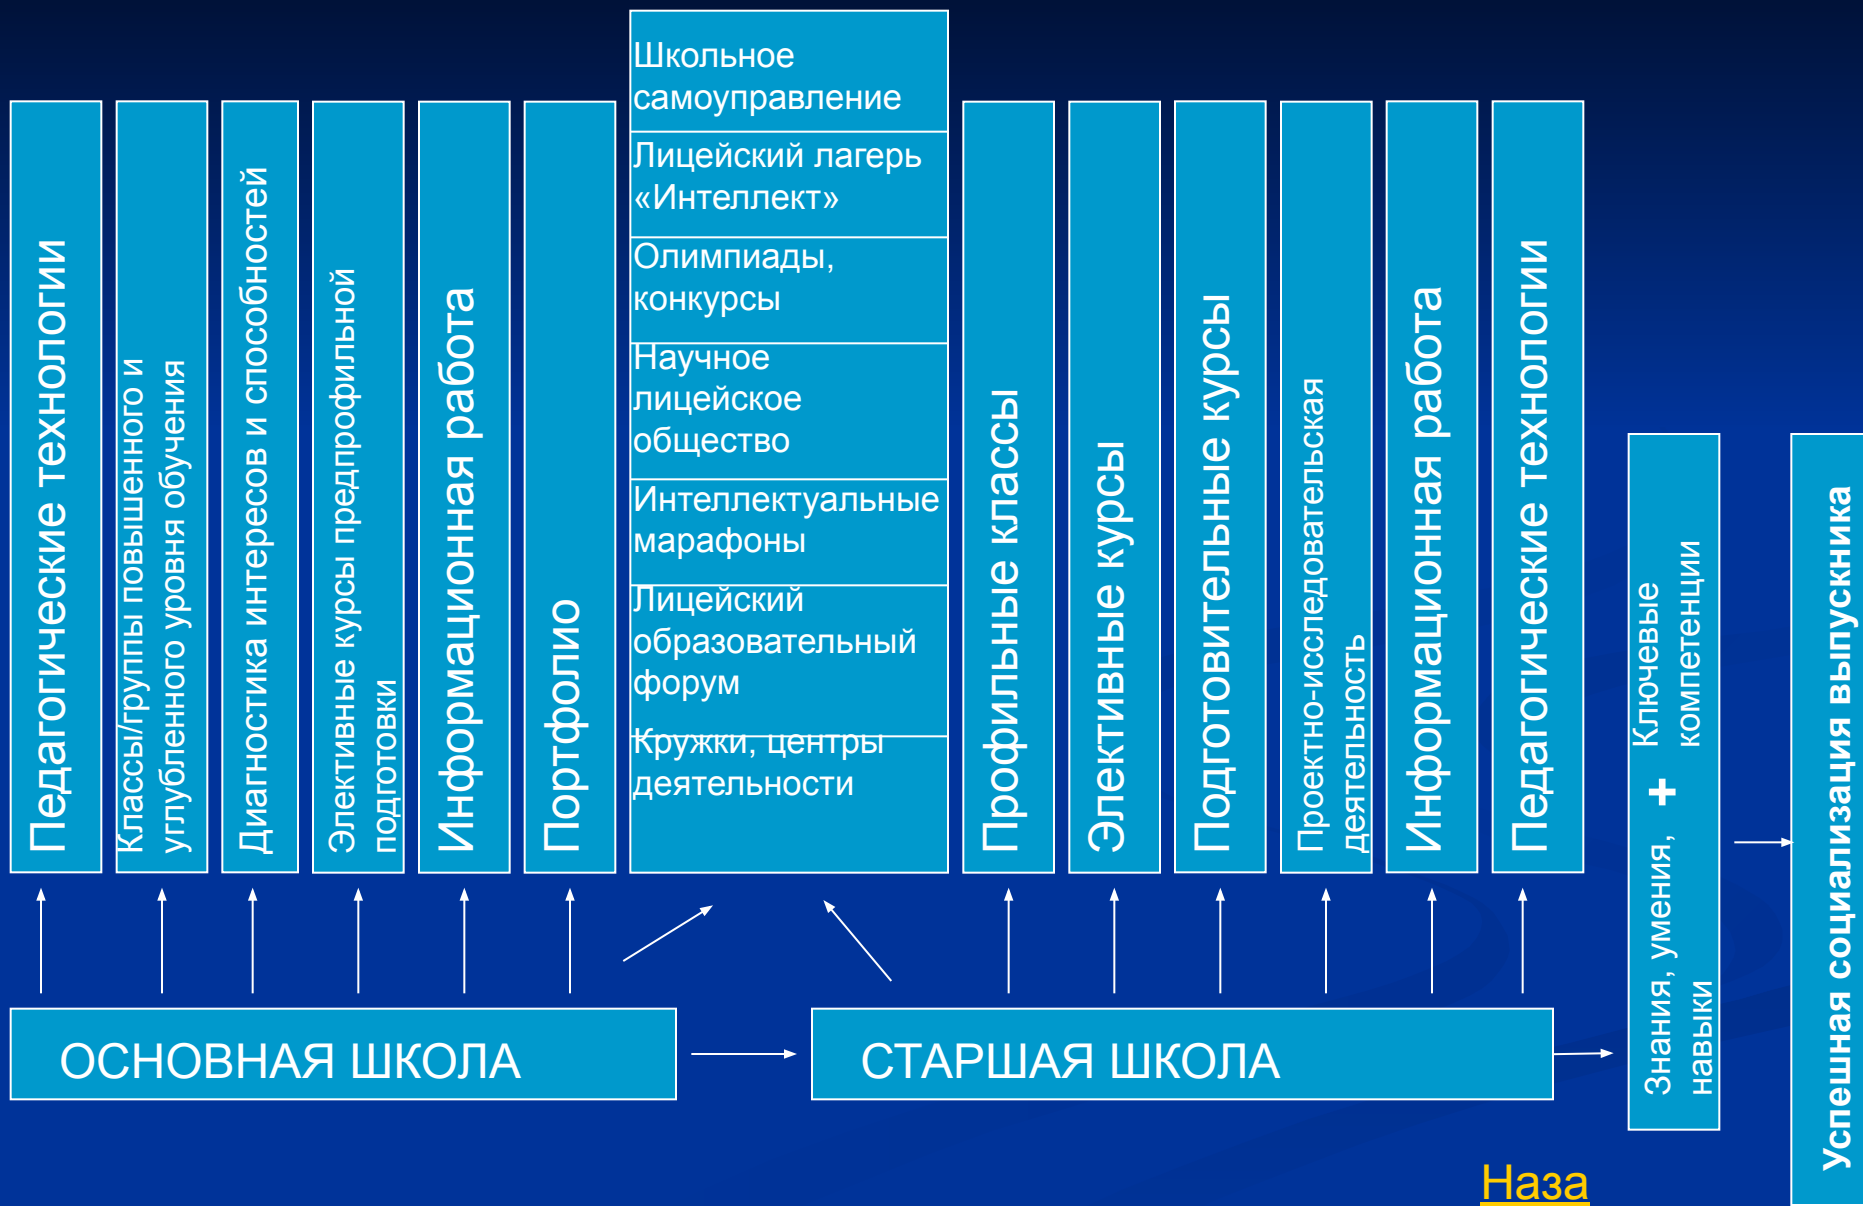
Педагогические технологии

Классы/группы повышенного и углубленного уровня обучения

Диагностика интересов и способностей

Элективные курсы предпрофильной подготовки

Информационная работа

Портфолио

Школьное самоуправление

Лицейский лагерь «Интеллект»

Олимпиады, конкурсы

Научное лицейское общество

Интеллектуальные марафоны

Лицейский образовательный форум

Кружки, центры деятельности

Профильные классы

Элективные курсы

Подготовительные курсы

Проектно-исследовательская деятельность

Информационная работа

Педагогические технологии

Знания, умения, навыки + Ключевые компетенции

Успешная социализация выпускника

ОСНОВНАЯ ШКОЛА

СТАРШАЯ ШКОЛА

Наза